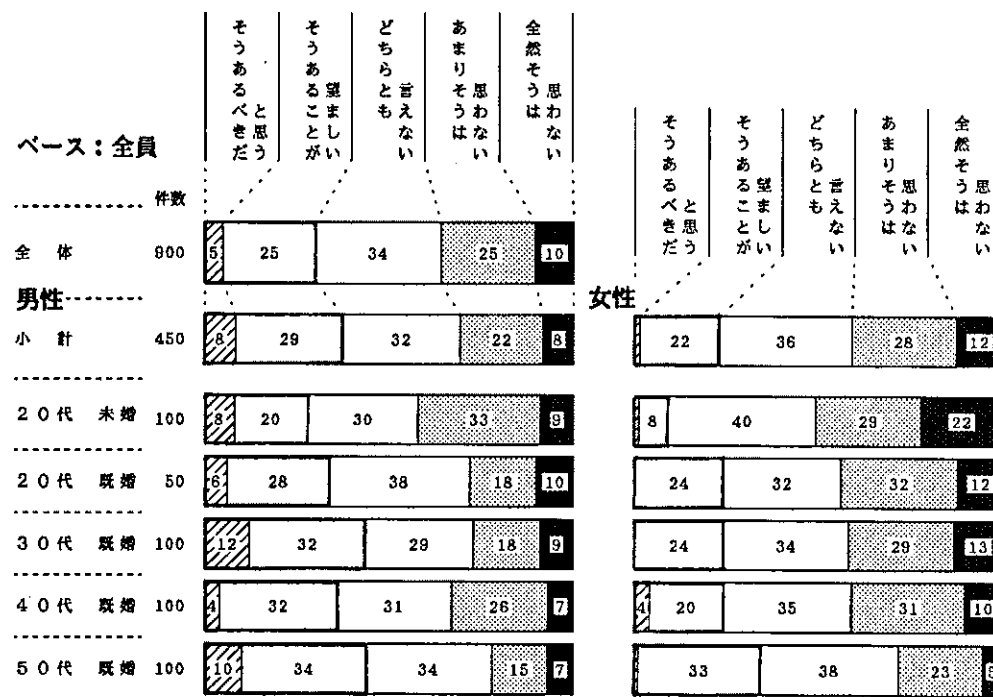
ベース：全員

そうあるべきだと思う
そうあることが望ましい
どちらとも言えない
あまりそうは思わない
全然そうは思わない

| | 件数 | | | | | |
|---|---|---|---|---|---|---|
| 全体 | 900 | 5 | 25 | 34 | 25 | 10 |

男性

| | 件数 | | | | | |
|---|---|---|---|---|---|---|
| 小計 | 450 | 8 | 29 | 32 | 22 | 8 |
| 20代 未婚 | 100 | 8 | 20 | 30 | 33 | 9 |
| 20代 既婚 | 50 | 6 | 28 | 38 | 18 | 10 |
| 30代 既婚 | 100 | 12 | 32 | 29 | 18 | 9 |
| 40代 既婚 | 100 | 4 | 32 | 31 | 26 | 7 |
| 50代 既婚 | 100 | 10 | 34 | 34 | 15 | 7 |

女性

そうあるべきだと思う
そうあることが望ましい
どちらとも言えない
あまりそうは思わない
全然そうは思わない

| | | | | | |
|---|---|---|---|---|---|
| 小計 | | 22 | 36 | 28 | 12 |
| 20代 未婚 | 8 | | 40 | 29 | 22 |
| 20代 既婚 | | 24 | 32 | 32 | 12 |
| 30代 既婚 | | 24 | 34 | 29 | 13 |
| 40代 既婚 | 4 | 20 | 35 | 31 | 10 |
| 50代 既婚 | | 33 | 38 | 23 | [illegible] |